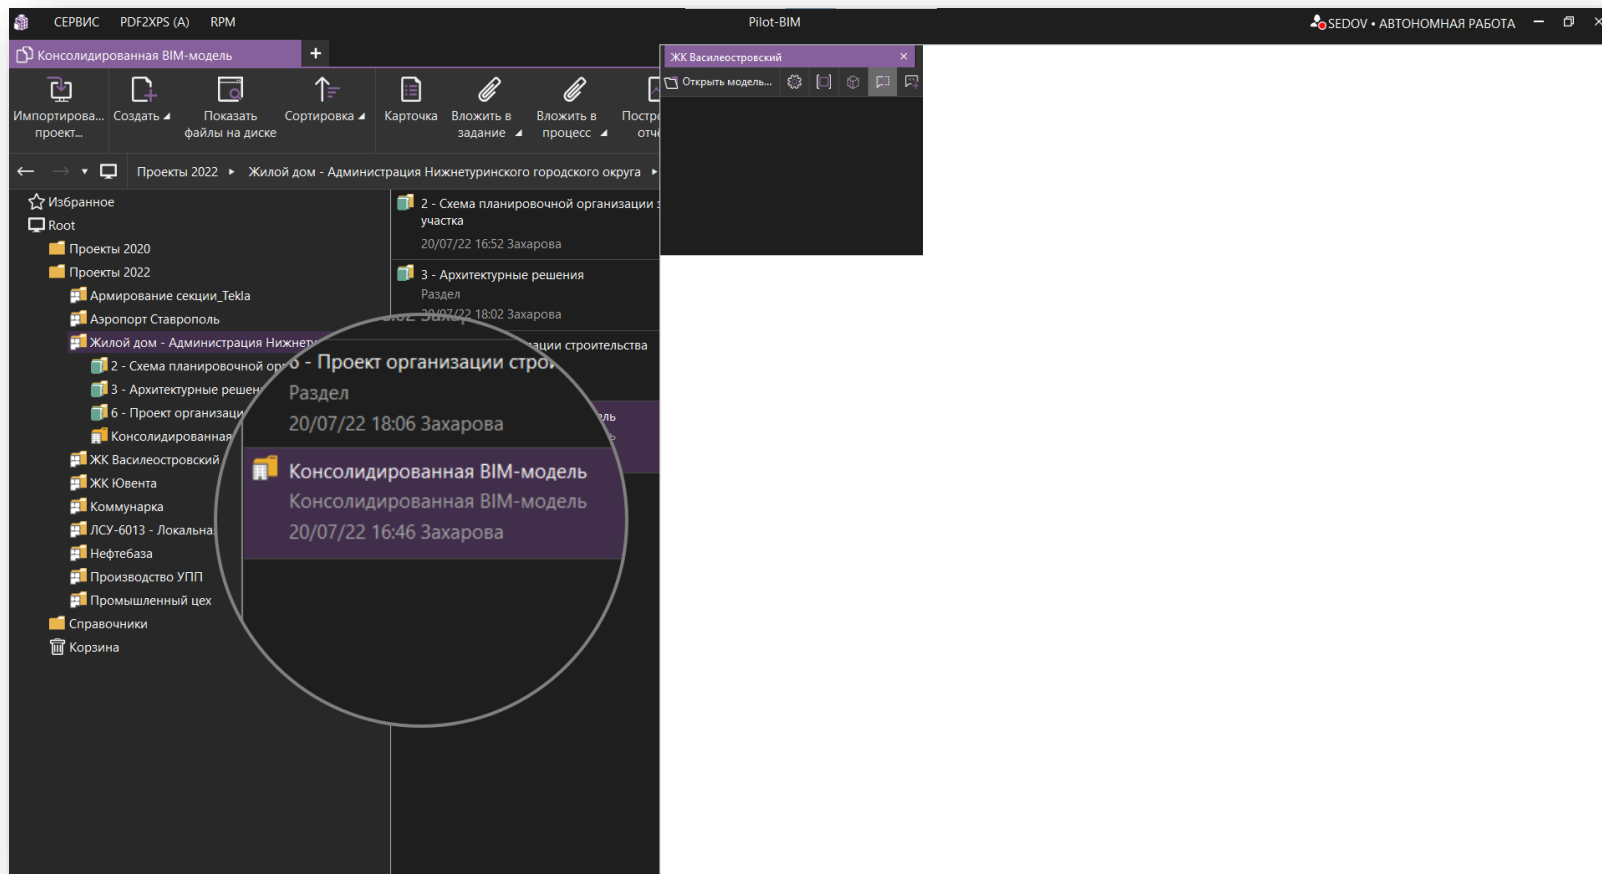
СЕРВИС PDF2XPS (A) RPM

Pilot-BIM

SEDOV • АВТОНОМНАЯ РАБОТА

Консолидированная BIM-модель +

Импортирова... проект...
Создать
Показать файлы на диске
Сортировка
Карточка
Вложить в задание
Вложить в процесс
Постр отч

ЖК Василеостровский ×

Открыть модель...

Проекты 2022 ▸ Жилой дом - Администрация Нижнетуринского городского округа ▸

Избранное
Root
Проекты 2020
Проекты 2022
Армирование секции_Tekla
Аэропорт Ставрополь
Жилой дом - Администрация Нижнет
2 - Схема планировочной ор
3 - Архитектурные решен
6 - Проект организаци
Консолидированная
ЖК Василеостровский
ЖК Ювента
Коммунарка
ЛСУ-6013 - Локальна
Нефтебаза
Производство УПП
Промышленный цех
Справочники
Корзина

2 - Схема планировочной организации участка
20/07/22 16:52 Захарова

3 - Архитектурные решения
Раздел
20/07/22 18:02 Захарова

ации строительства

6 - Проект организации стро
Раздел
20/07/22 18:06 Захарова

Консолидированная BIM-модель
Консолидированная BIM-модель
20/07/22 16:46 Захарова